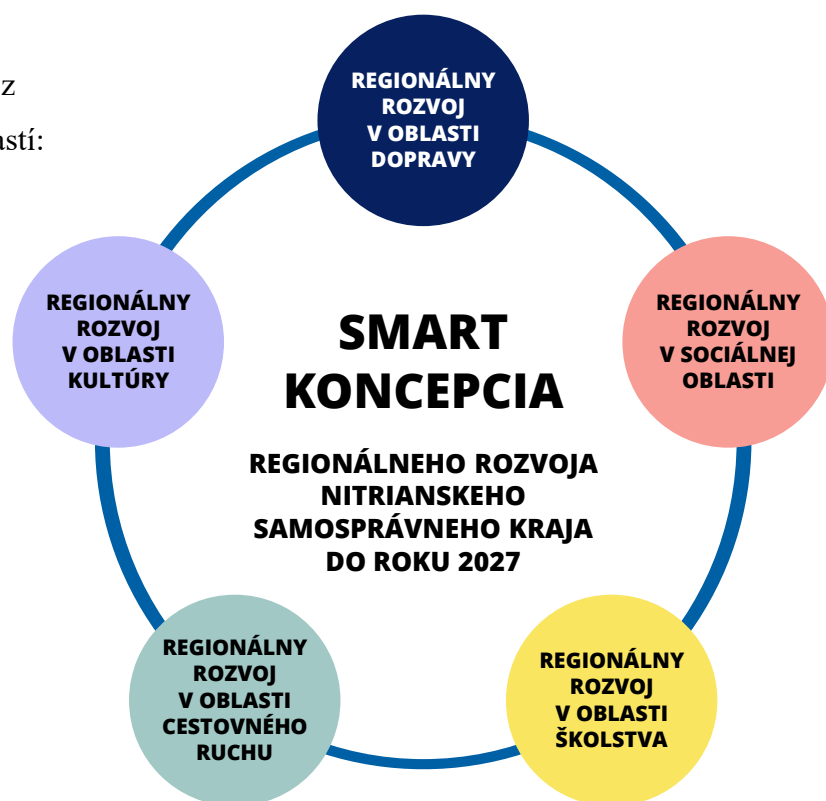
z
astí:

REGIONÁLNY ROZVOJ V OBLASTI DOPRAVY

REGIONÁLNY ROZVOJ V SOCIÁLNEJ OBLASTI

REGIONÁLNY ROZVOJ V OBLASTI ŠKOLSTVA

REGIONÁLNY ROZVOJ V OBLASTI CESTOVNÉHO RUCHU

REGIONÁLNY ROZVOJ V OBLASTI KULTÚRY

SMART KONCEPCIA

REGIONÁLNEHO ROZVOJA NITRIANSKEHO SAMOSPRÁVNEHO KRAJA DO ROKU 2027